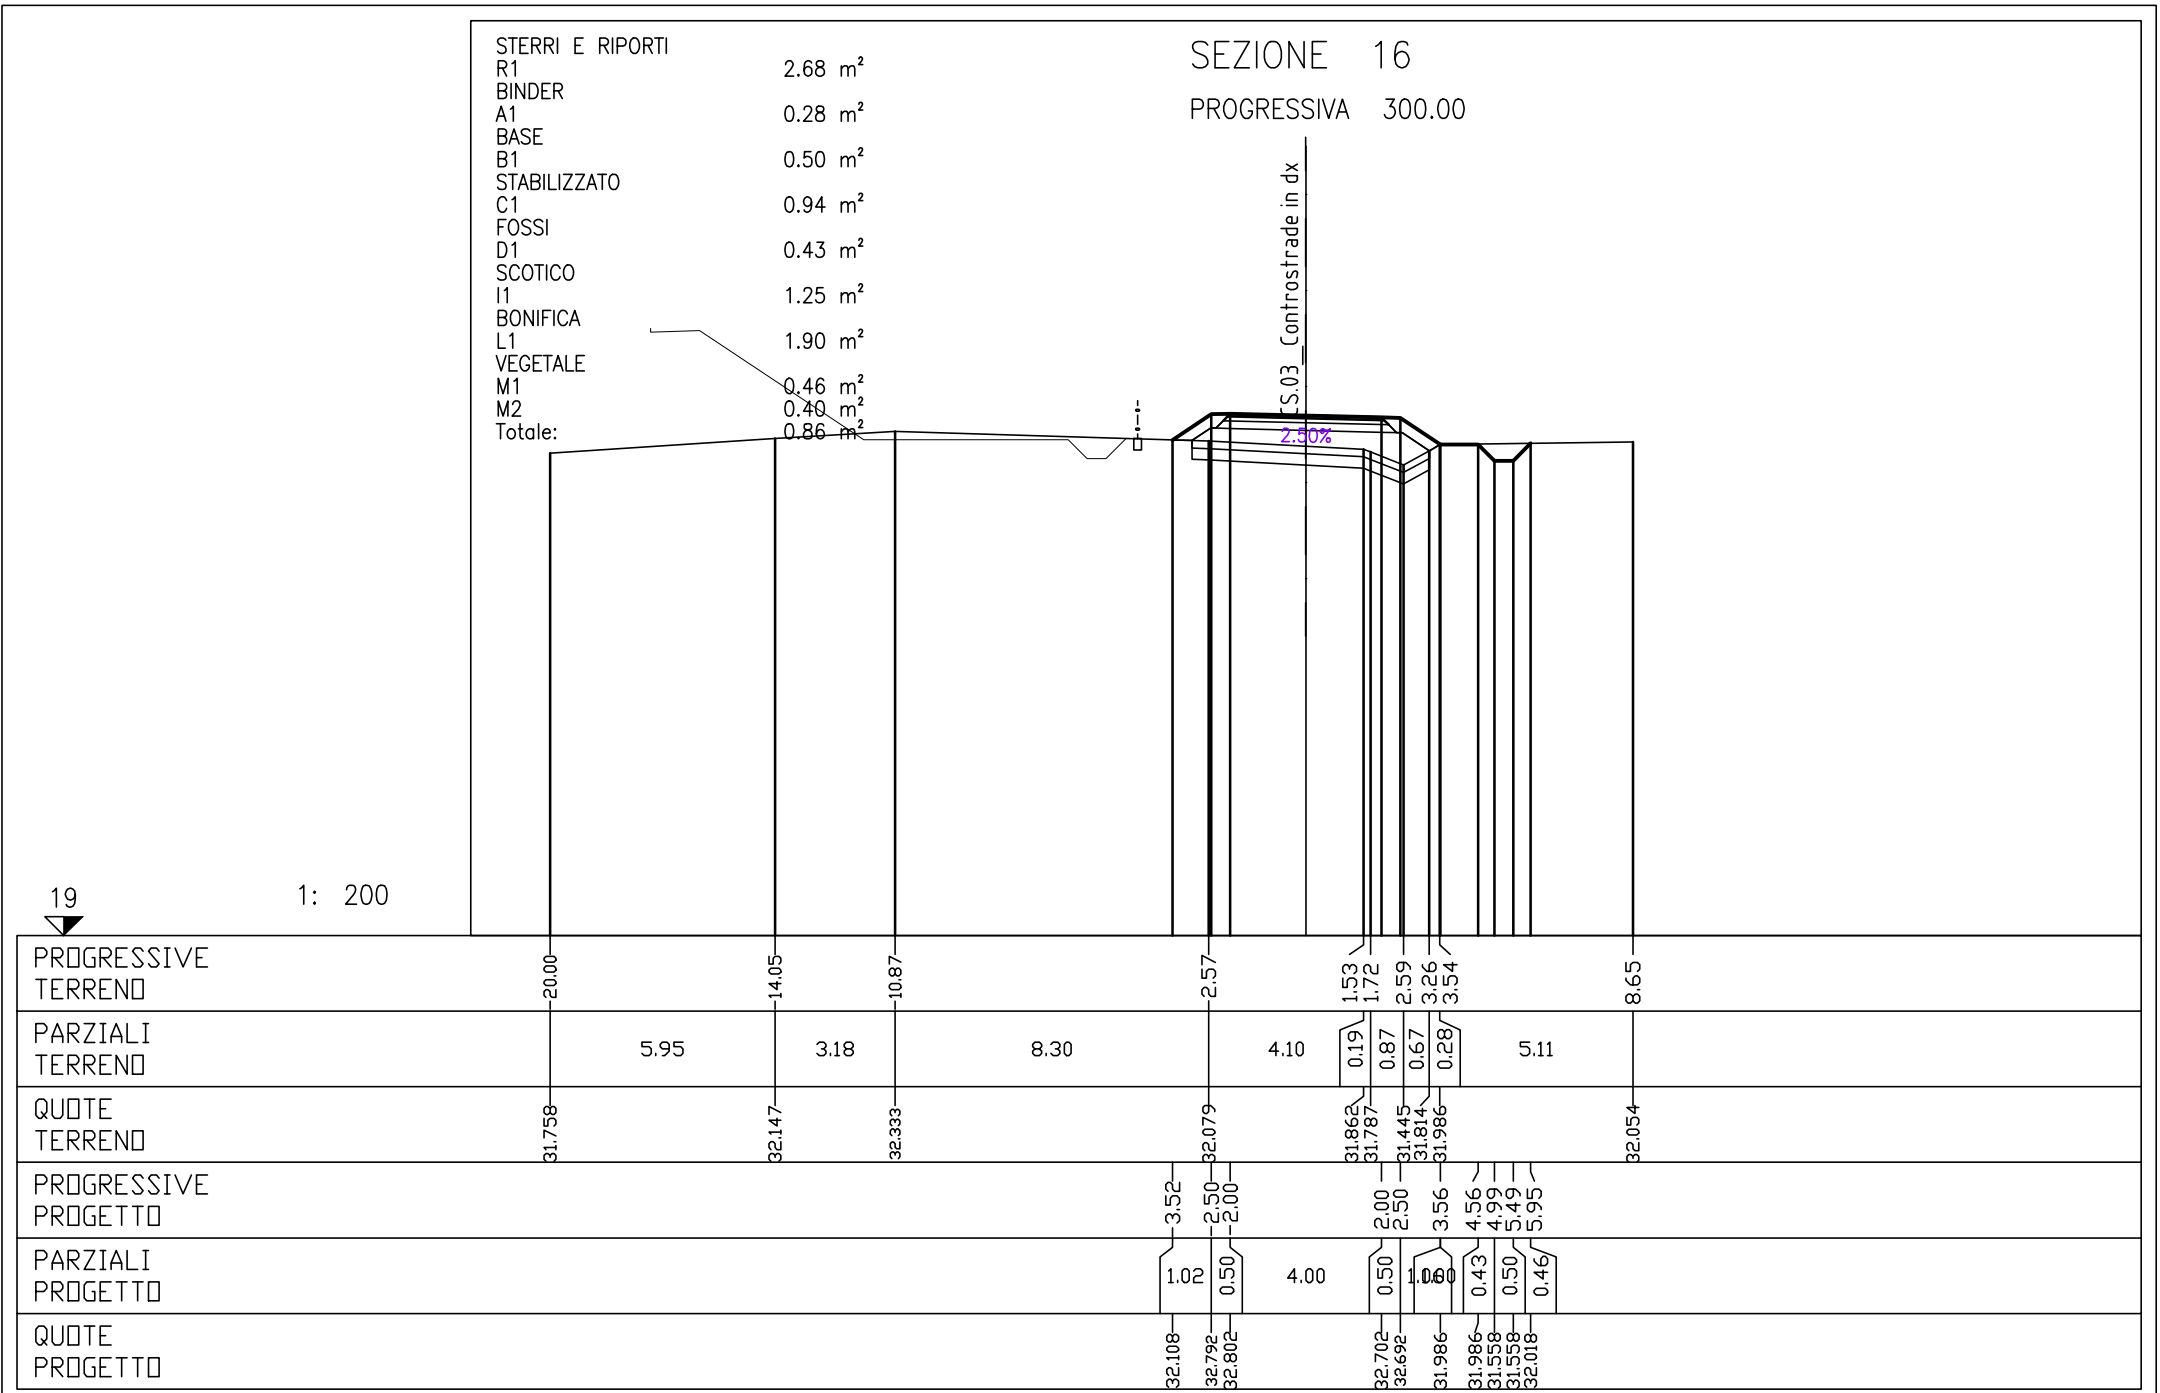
STERRI E RIPORTI
R1 2.68 m²
BINDER
A1 0.28 m²
BASE
B1 0.50 m²
STABILIZZATO
C1 0.94 m²
FOSSI
D1 0.43 m²
SCOTICO
I1 1.25 m²
BONIFICA
L1 1.90 m²
VEGETALE
M1 0.46 m²
M2 0.40 m²
Totale: 0.86 m²

SEZIONE 16

PROGRESSIVA 300.00

CS.03_Controstrade in dx

2.50%

19

1: 200

PROGRESSIVE TERRENO
20.00 14.05 10.87 2.57 1.53 1.72 2.59 3.26 3.54 8.65

PARZIALI TERRENO
5.95 3.18 8.30 4.10 0.19 0.87 0.67 0.28 5.11

QUOTE TERRENO
31.758 32.147 32.333 32.079 31.862 31.787 31.445 31.814 31.986 32.054

PROGRESSIVE PROGETTO
3.52 2.50 2.00 2.00 2.50 3.56 4.56 4.99 5.49 5.95

PARZIALI PROGETTO
1.02 0.50 4.00 0.50 1.060 0.43 0.50 0.46

QUOTE PROGETTO
32.108 32.792 32.802 32.702 32.692 31.986 31.986 31.558 31.558 32.018